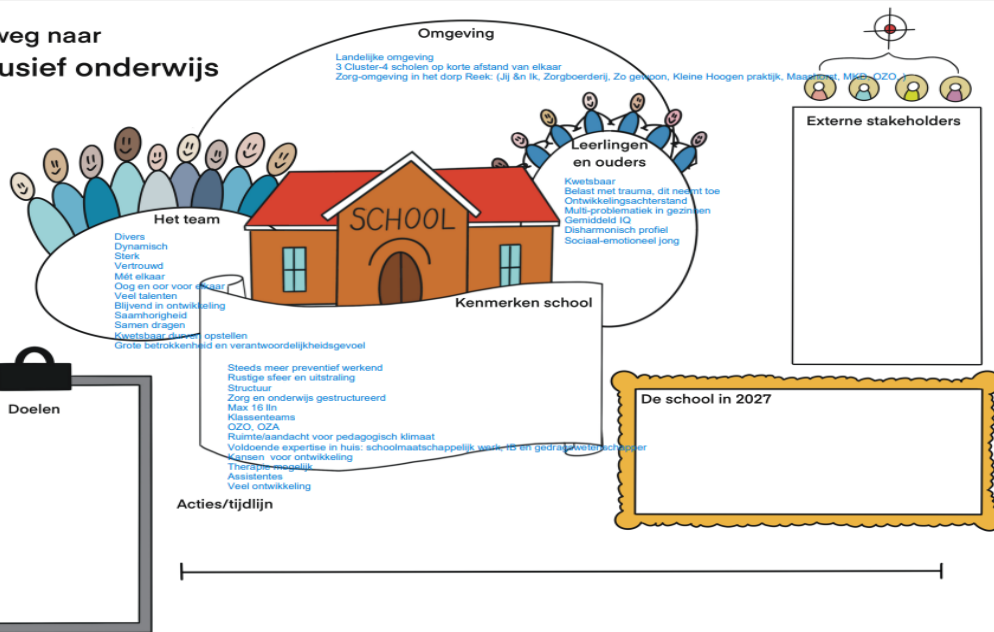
weg naar
usief onderwijs

Omgeving
Landelijke omgeving
3 Cluster-4 scholen op korte afstand van elkaar
Zorg-omgeving in het dorp Reek: (Jij &n Ik, Zorgboerderij, Zo gewoon, Kleine Hoogen praktijk, Maashorst, MKD, OZO...)

Externe stakeholders

Leerlingen en ouders
Kwetsbaar
Belast met trauma, dit neemt toe
Ontwikkelingsachterstand
Multi-problematiek in gezinnen
Gemiddeld IQ
Disharmonisch profiel
Sociaal-emotioneel jong

SCHOOL

Het team
Divers
Dynamisch
Sterk
Vertrouwd
Mét elkaar
Oog en oor voor elkaar
Veel talenten
Blijvend in ontwikkeling
Saamhorigheid
Samen dragen
Kwetsbaar durven opstellen
Grote betrokkenheid en verantwoordelijkheidsgevoel

Kenmerken school
Steeds meer preventief werkend
Rustige sfeer en uitstraling
Structuur
Zorg en onderwijs gestructureerd
Max 16 lln
Klassenteams
OZO, OZA
Ruimte/aandacht voor pedagogisch klimaat
Voldoende expertise in huis: schoolmaatschappelijk werk, IB en gedragswetenschapper
Kansen voor ontwikkeling
Therapie mogelijk
Assistentes
Veel ontwikkeling

Doelen

De school in 2027

Acties/tijdlijn